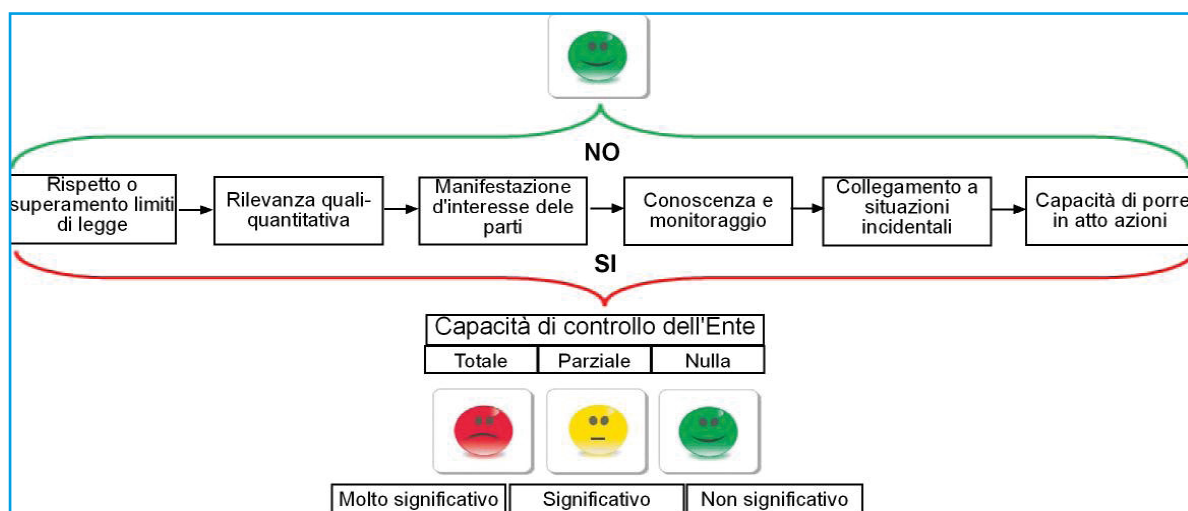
NO

Rispetto o superamento limiti di legge

Rilevanza quali-quantitativa

Manifestazione d'interesse dele parti

Conoscenza e monitoraggio

Collegamento a situazioni incidentali

Capacità di porre in atto azioni

SI

| Capacità di controllo dell'Ente | | |
|---|---|---|
| Totale | Parziale | Nulla |

Molto significativo | Significativo | Non significativo